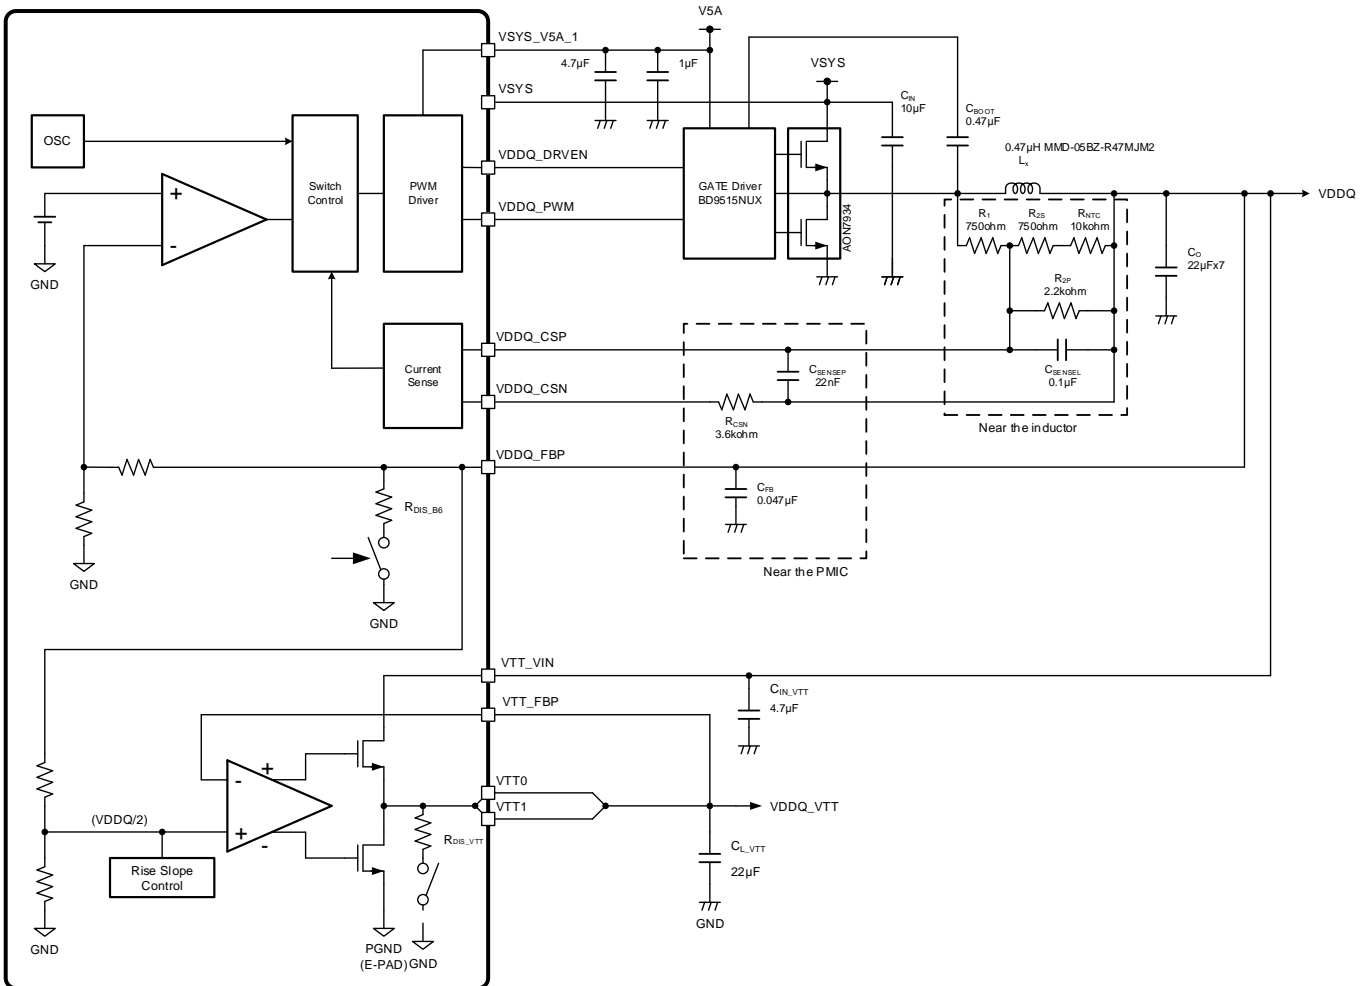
V5A

VSYS_V5A_1

4.7µF

1µF

VSYS

VSYS

$C_{IN}$
10µF

$C_{BOOT}$
0.47µF

OSC

Switch Control

PWM Driver

VDDQ_DRVEN

GATE Driver
BD9515NUX

AON7934

0.47µH MMD-05BZ-R47MJM2
$L_x$

VDDQ

+

-

VDDQ_PWM

GND

$R_1$
750ohm

$R_{2S}$
750ohm

$R_{NTC}$
10kohm

$C_O$
22µFx7

$R_{2P}$
2.2kohm

Current Sense

VDDQ_CSP

$C_{SENSEP}$
22nF

$C_{SENSEL}$
0.1µF

VDDQ_CSN

$R_{CSN}$
3.6kohm

Near the inductor

VDDQ_FBP

$C_{FB}$
0.047µF

$R_{DIS\_B6}$

GND

GND

Near the PMIC

VTT_VIN

$C_{IN\_VTT}$
4.7µF

VTT_FBP

-

+

+

-

VTT0

VTT1

VDDQ_VTT

(VDDQ/2)

$R_{DIS\_VTT}$

$C_{L\_VTT}$

22µF

Rise Slope Control

GND

GND

PGND
(E-PAD)

GND